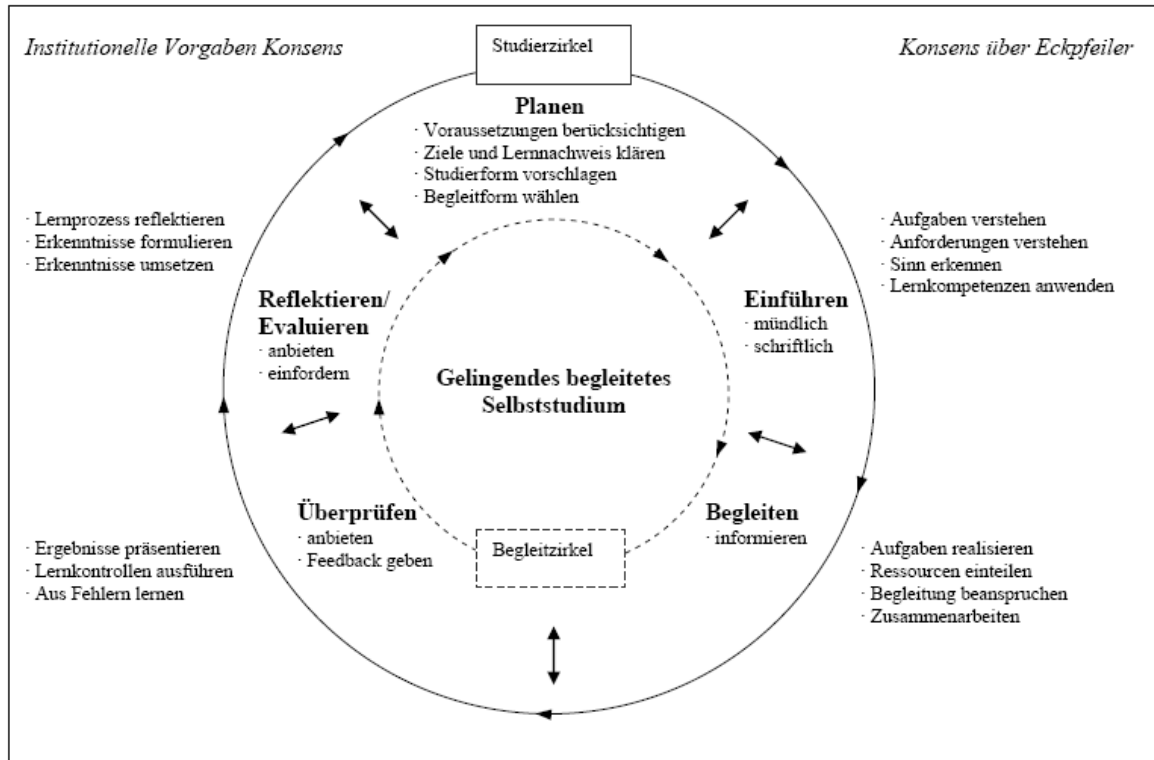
Institutionelle Vorgaben Konsens

Studierzirkel

Konsens über Eckpfeiler

**Planen**
· Voraussetzungen berücksichtigen
· Ziele und Lernnachweis klären
· Studierform vorschlagen
· Begleitform wählen

· Lernprozess reflektieren
· Erkenntnisse formulieren
· Erkenntnisse umsetzen

· Aufgaben verstehen
· Anforderungen verstehen
· Sinn erkennen
· Lernkompetenzen anwenden

**Reflektieren/ Evaluieren**
· anbieten
· einfordern

**Einführen**
· mündlich
· schriftlich

**Gelingendes begleitetes Selbststudium**

**Überprüfen**
· anbieten
· Feedback geben

Begleitzirkel

**Begleiten**
· informieren

· Ergebnisse präsentieren
· Lernkontrollen ausführen
· Aus Fehlern lernen

· Aufgaben realisieren
· Ressourcen einteilen
· Begleitung beanspruchen
· Zusammenarbeiten